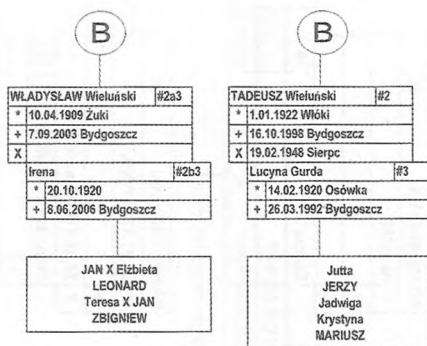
B

WŁADYSŁAW Wieluński #2a3
* 10.04.1909 Żuki
+ 7.09.2003 Bydgoszcz
X

Irena #2b3
* 20.10.1920
+ 8.06.2006 Bydgoszcz

JAN X Elżbieta
LEONARD
Teresa X JAN
ZBIGNIEW

B

TADEUSZ Wieluński #2
* 1.01.1922 Włóki
+ 16.10.1998 Bydgoszcz
X 19.02.1948 Sierpc

Lucyna Gurda #3
* 14.02.1920 Osówka
+ 26.03.1992 Bydgoszcz

Jutta
JERZY
Jadwiga
Krystyna
MARIUSZ